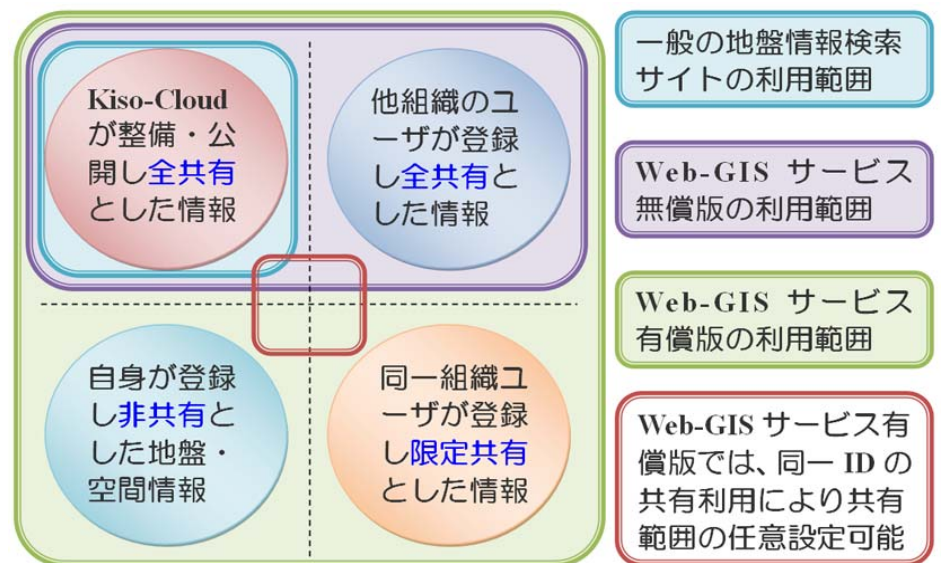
Kiso-Cloud が整備・公開し全共有とした情報

他組織のユーザが登録し全共有とした情報

自身が登録し非共有とした地盤・空間情報

同一組織ユーザが登録し限定共有とした情報

一般の地盤情報検索サイトの利用範囲

Web-GIS サービス無償版の利用範囲

Web-GIS サービス有償版の利用範囲

Web-GIS サービス有償版では、同一 ID の共有利用により共有範囲の任意設定可能